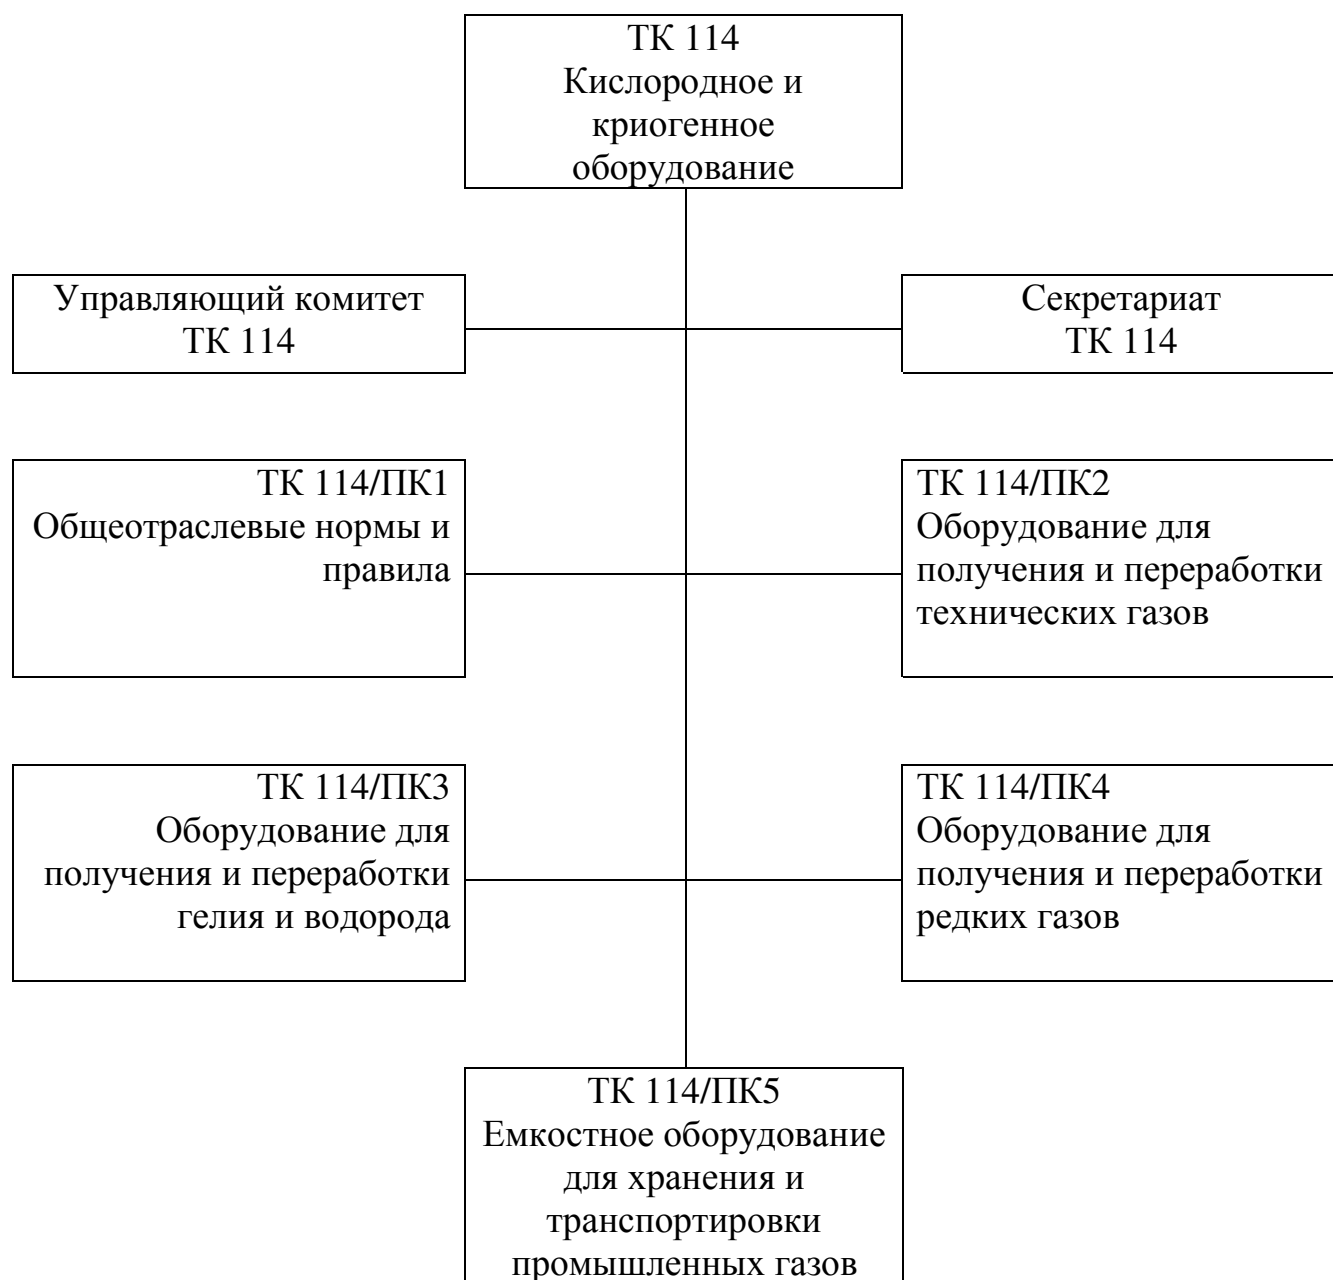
ТК 114
Кислородное и криогенное оборудование

Управляющий комитет
ТК 114

Секретариат
ТК 114

ТК 114/ПК1
Общеотраслевые нормы и правила

ТК 114/ПК2
Оборудование для получения и переработки технических газов

ТК 114/ПК3
Оборудование для получения и переработки гелия и водорода

ТК 114/ПК4
Оборудование для получения и переработки редких газов

ТК 114/ПК5
Емкостное оборудование для хранения и транспортировки промышленных газов